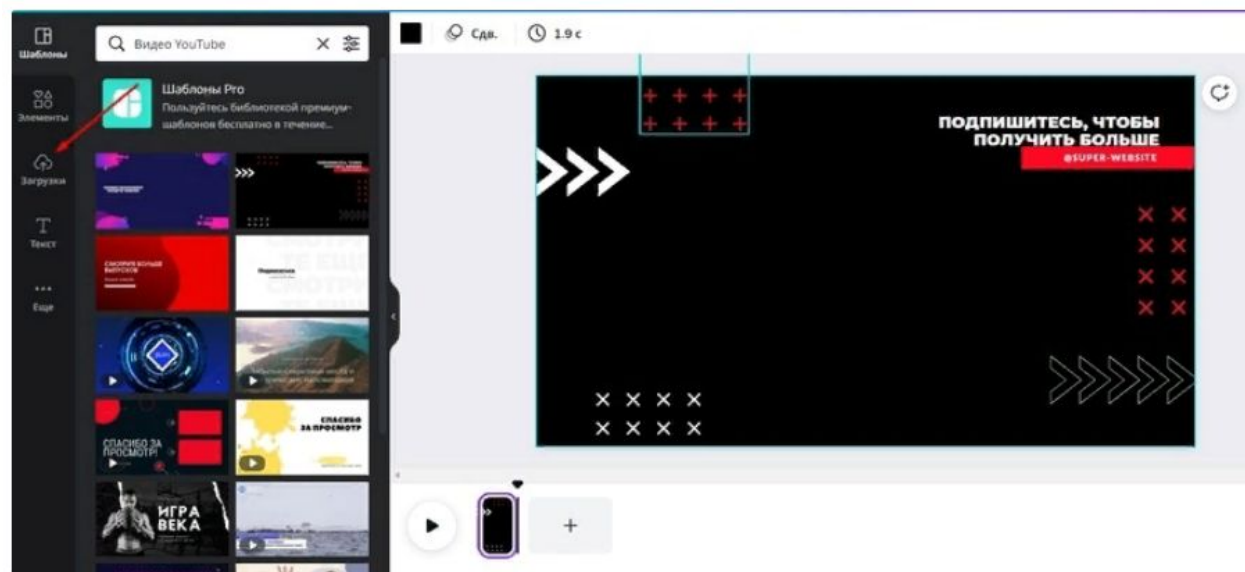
Шаблоны

Элементы

Загрузки

Текст

Еще

Видео YouTube

Шаблоны Pro

Пользуйтесь библиотекой премиум-шаблонов бесплатно в течение...

СМОТРИТЕ БОЛЬШЕ ВЫПУСКОВ

СПАСИБО ЗА ПРОСМОТР

СПАСИБО ЗА ПРОСМОТР!

ИГРА ВЕКА

Сдв.

1.9 с

ПОДПИШИТЕСЬ, ЧТОБЫ ПОЛУЧИТЬ БОЛЬШЕ

@SUPER-WEBSITE

+